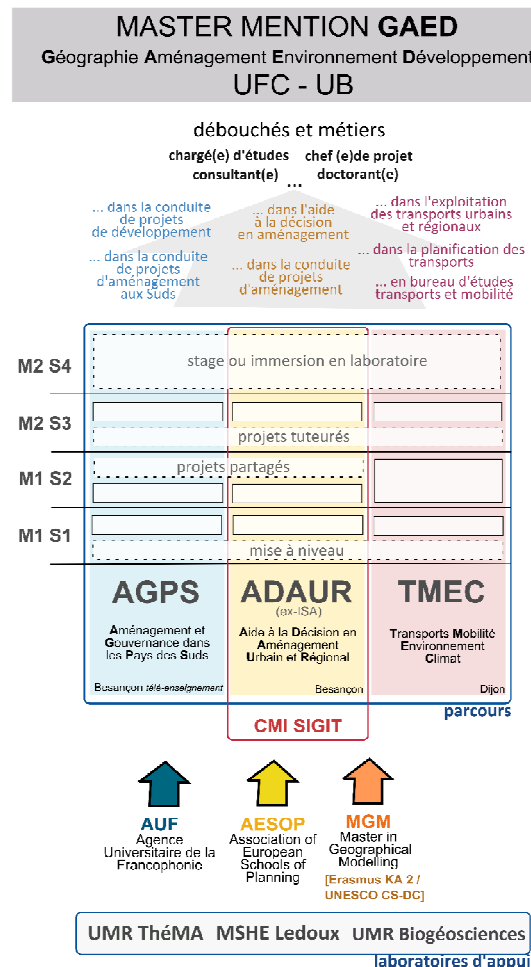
MASTER MENTION GAED
Géographie Aménagement Environnement Développement
UFC - UB

débouchés et métiers
chargé(e) d'études chef (e)de projet
consultant(e) ... doctorant(e)

... dans la conduite de projets de développement

... dans la conduite de projets d'aménagement aux Suds

... dans l'aide à la décision en aménagement

... dans la conduite de projets d'aménagement

... dans l'exploitation des transports urbains et régionaux

... dans la planification des transports

... en bureau d'études transports et mobilité

M2 S4
stage ou immersion en laboratoire

M2 S3
projets tuteurés

M1 S2
projets partagés

M1 S1
mise à niveau

AGPS
Aménagement et Gouvernance dans les Pays des Suds
Besançon télé-enseignement

ADAUR
(ex-ISA)
Aide à la Décision en Aménagement Urbain et Régional
Besançon

TMEC
Transports Mobilité Environnement Climat
Dijon

parcours

CMI SIGIT

AUF
Agence Universitaire de la Francophonie

AESOP
Association of European Schools of Planning

MGM
Master in Geographical Modelling
[Erasmus KA 2 / UNESCO CS-DC]

UMR ThéMA MSHE Ledoux UMR Biogéosciences
laboratoires d'appui